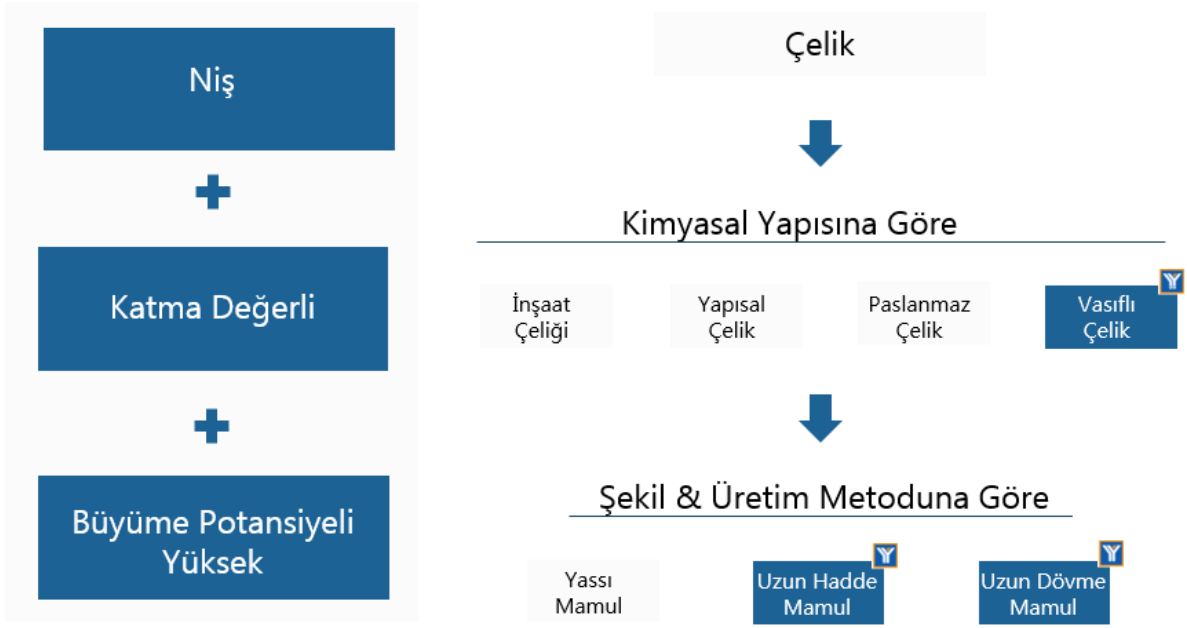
Niş

Katma Değerli

Büyüme Potansiyeli Yüksek

Çelik

Kimyasal Yapısına Göre

İnşaat Çeliği

Yapısal Çelik

Paslanmaz Çelik

Vasıflı Çelik

Şekil & Üretim Metoduna Göre

Yassı Mamul

Uzun Hadde Mamul

Uzun Dövme Mamul